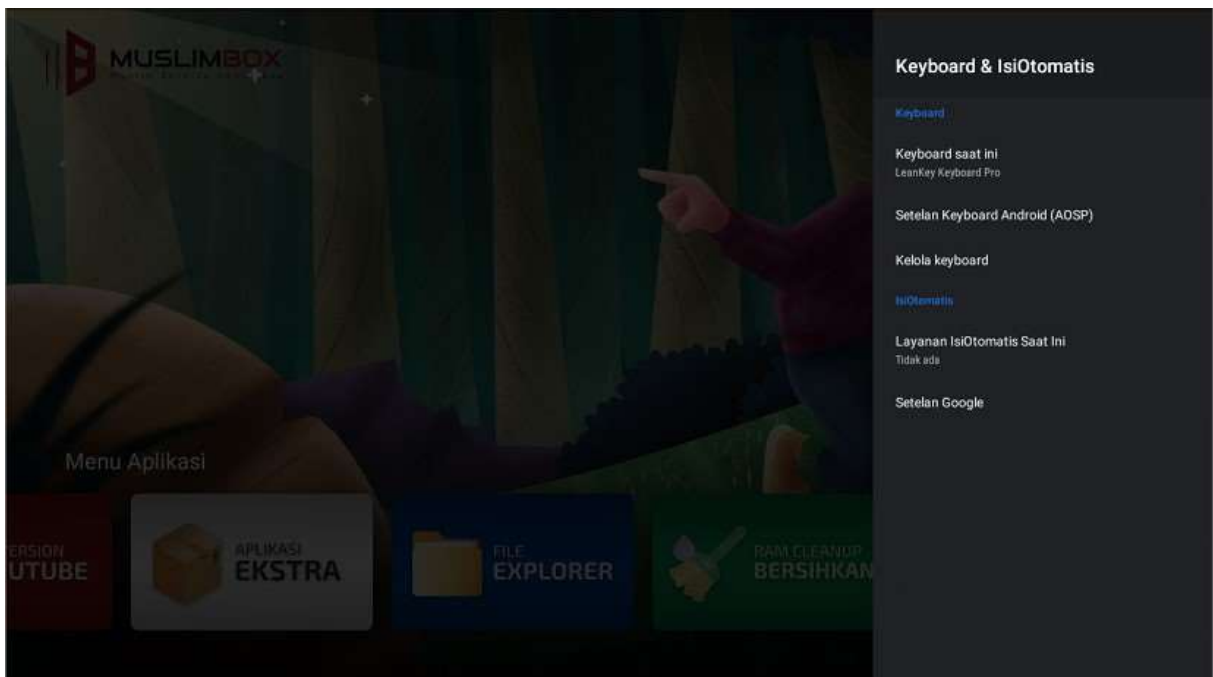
MUSLIMBOX

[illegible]

Menu Aplikasi

ERSION
UTUBE

APLIKASI
EKSTRA

FILE
EXPLORER

RAM CLEANUP
BERSIHKAN

Keyboard & IsiOtomatis

Keyboard

Keyboard saat ini
LeanKey Keyboard Pro

Setelan Keyboard Android (AOSP)

Kelola keyboard

IsiOtomatis

Layanan IsiOtomatis Saat Ini
Tidak ada

Setelan Google